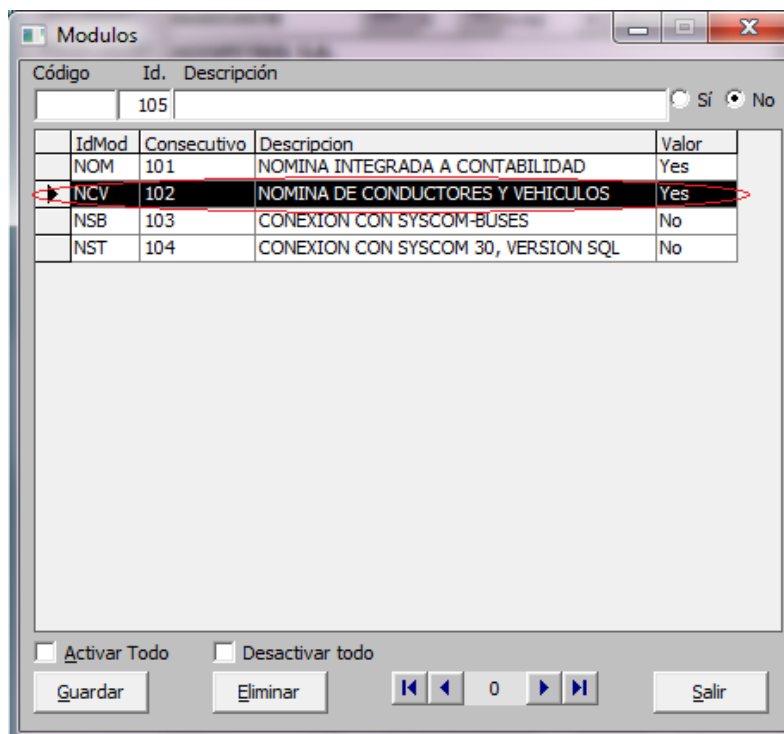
Modulos

Código Id. Descripción

105

Sí No

| IdMod | Consecutivo | Descripcion | Valor |
|---|---|---|---|
| NOM | 101 | NOMINA INTEGRADA A CONTABILIDAD | Yes |
| NCV | 102 | NOMINA DE CONDUCTORES Y VEHICULOS | Yes |
| NSB | 103 | CONEXION CON SYSCOM-BUSES | No |
| NST | 104 | CONEXION CON SYSCOM 30, VERSION SQL | No |

Activar Todo Desactivar todo

Guardar Eliminar 0 Salir